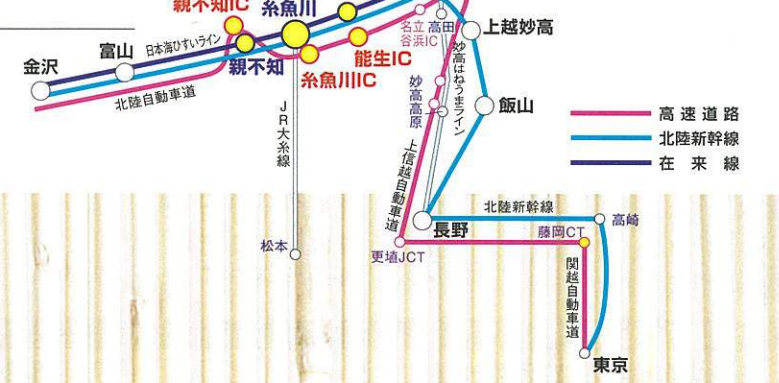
親不知IC
糸魚川
金沢
富山
日本海ひすいライン
親不知
糸魚川IC
能生IC
名立谷浜IC
高田
上越妙高
妙高はねうまライン
妙高高原
飯山
北陸自動車道
JR大糸線
上信越自動車道
高速道路
北陸新幹線
在来線
北陸新幹線
高崎
長野
藤岡CT
松本
更埴JCT
関越自動車道
東京